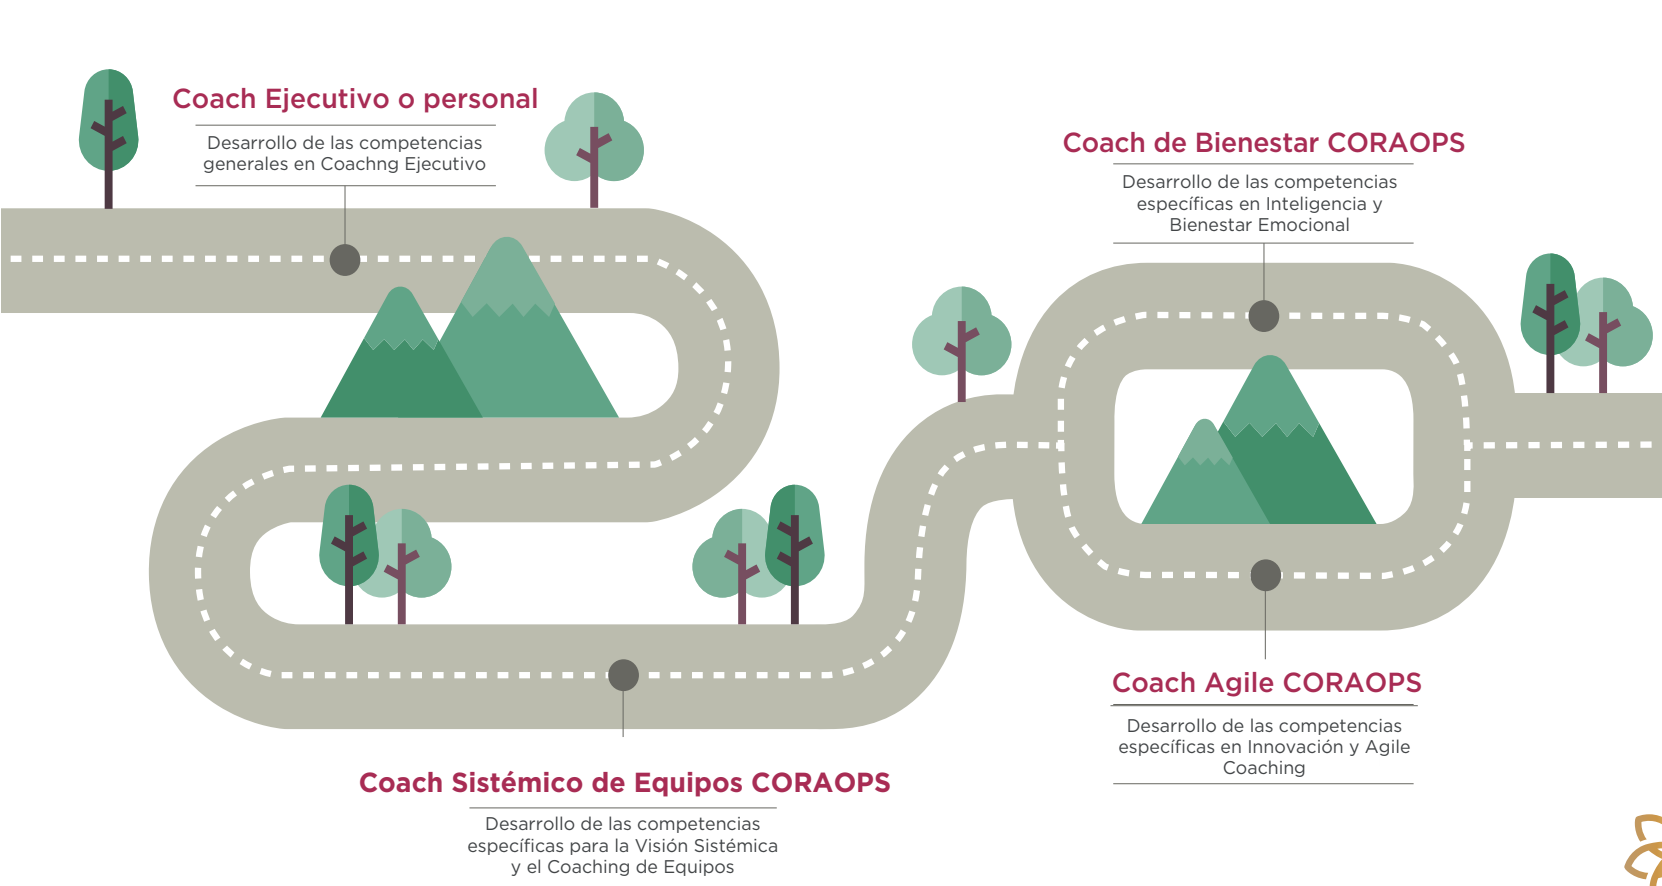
Coach Ejecutivo o personal

Desarrollo de las competencias generales en Coachng Ejecutivo

Coach de Bienestar CORAOPS

Desarrollo de las competencias específicas en Inteligencia y Bienestar Emocional

Coach Agile CORAOPS

Desarrollo de las competencias específicas en Innovación y Agile Coaching

Coach Sistémico de Equipos CORAOPS

Desarrollo de las competencias específicas para la Visión Sistémica y el Coaching de Equipos